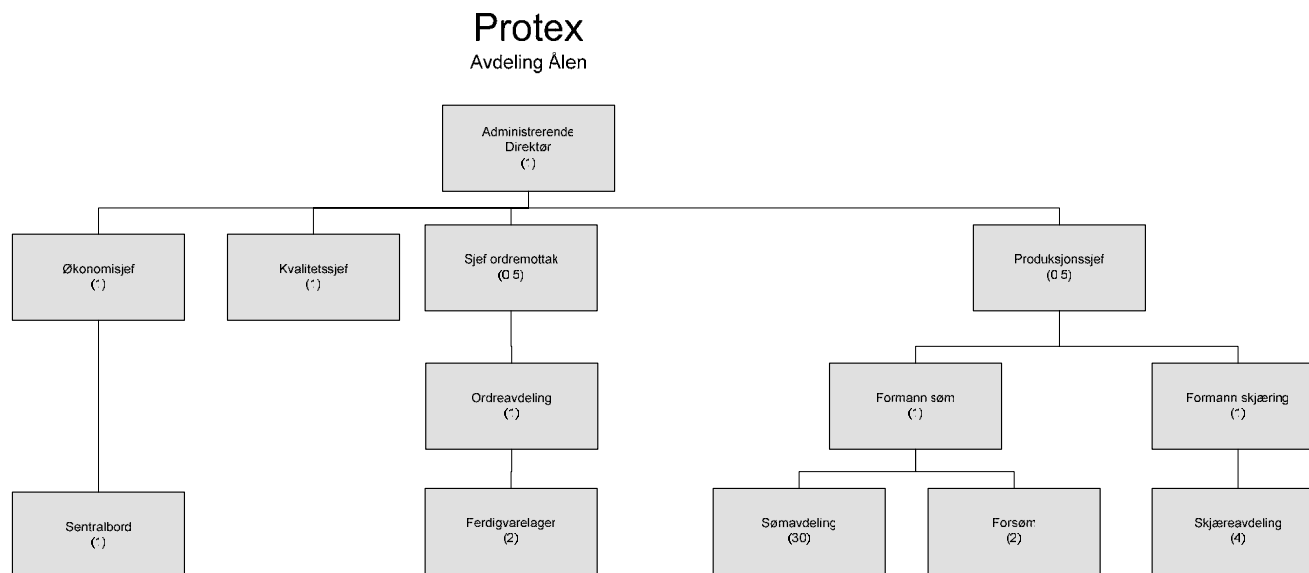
Protex
Avdeling Ålen

Administrerende Direktør
(1)

Økonomisjef
(1)

Kvalitetssjef
(1)

Sjef ordremottak
(0.5)

Produksjonssjef
(0.5)

Ordreavdeling
(1)

Formann søm
(1)

Formann skjæring
(1)

Sentralbord
(1)

Ferdigvarelager
(2)

Sømavdeling
(30)

Forsøm
(2)

Skjæreavdeling
(4)